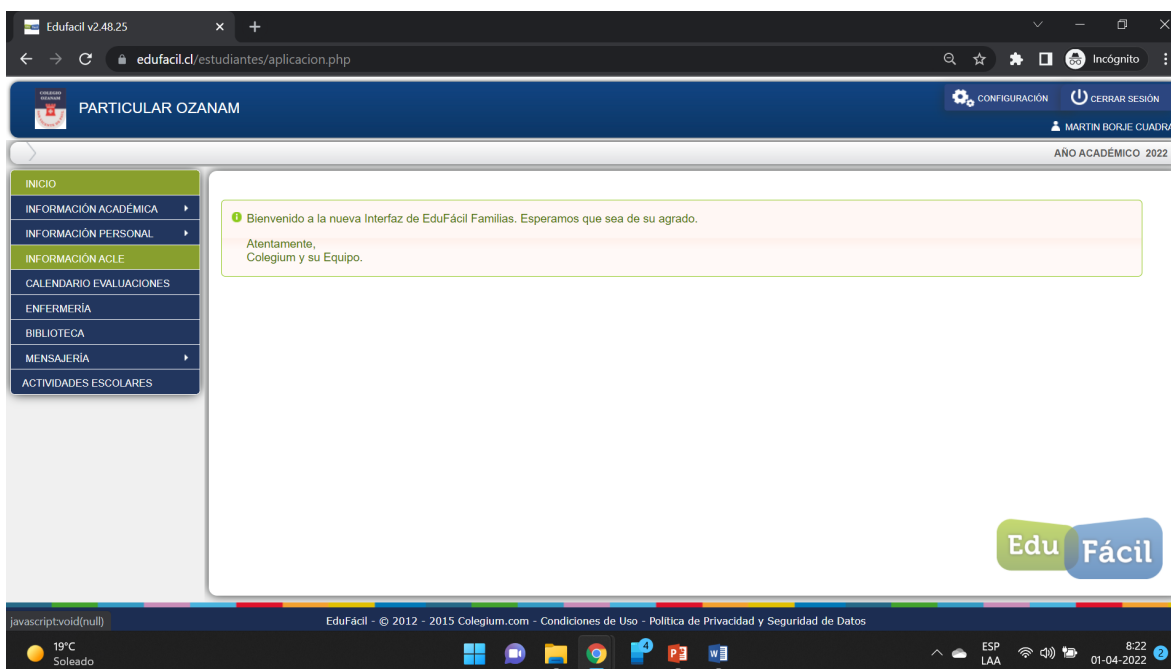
Edufacil v2.48.25

edufacil.cl/estudiantes/aplicacion.php

Incógnito

PARTICULAR OZANAM

CONFIGURACIÓN

CERRAR SESIÓN

MARTIN BORJE CUADR

AÑO ACADÉMICO 2022

INICIO
INFORMACIÓN ACADÉMICA
INFORMACIÓN PERSONAL
INFORMACIÓN ACLE
CALENDARIO EVALUACIONES
ENFERMERÍA
BIBLIOTECA
MENSAJERÍA
ACTIVIDADES ESCOLARES

Bienvenido a la nueva Interfaz de EduFácil Familias. Esperamos que sea de su agrado.

Atentamente,
Colegium y su Equipo.

Edu Fácil

javascript:void(null)

EduFácil - © 2012 - 2015 Colegium.com - Condiciones de Uso - Política de Privacidad y Seguridad de Datos

19°C
Soleado

ESP
LAA

8:22
01-04-2022